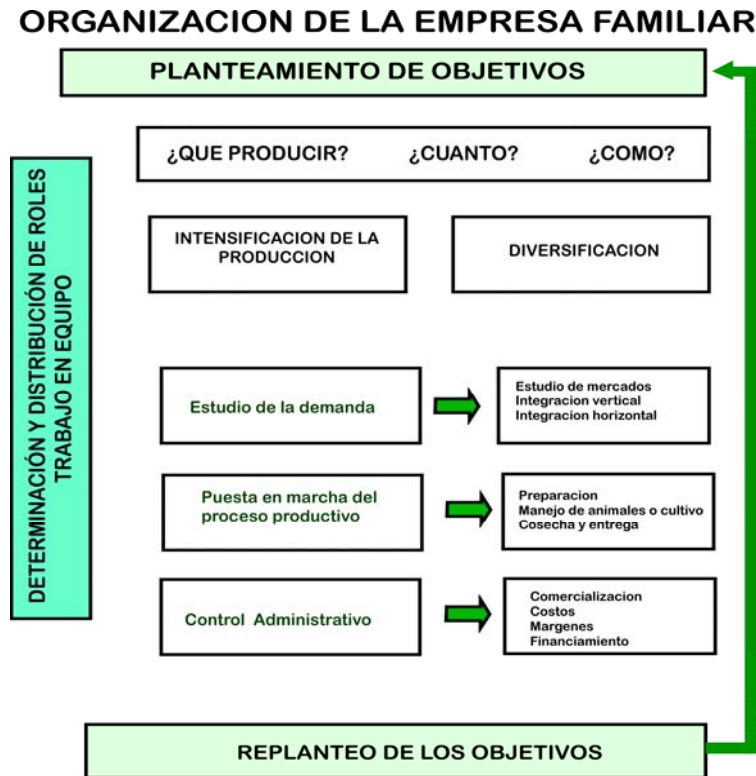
ORGANIZACION DE LA EMPRESA FAMILIAR

PLANTEAMIENTO DE OBJETIVOS

DETERMINACIÓN Y DISTRIBUCIÓN DE ROLES
TRABAJO EN EQUIPO

¿QUE PRODUCIR? ¿CUANTO? ¿COMO?

INTENSIFICACION DE LA PRODUCCION

DIVERSIFICACION

Estudio de la demanda

Estudio de mercados
Integracion vertical
Integracion horizontal

Puesta en marcha del proceso productivo

Preparacion
Manejo de animales o cultivo
Cosecha y entrega

Control Administrativo

Comercializacion
Costos
Margenes
Financiamiento

REPLANTEO DE LOS OBJETIVOS